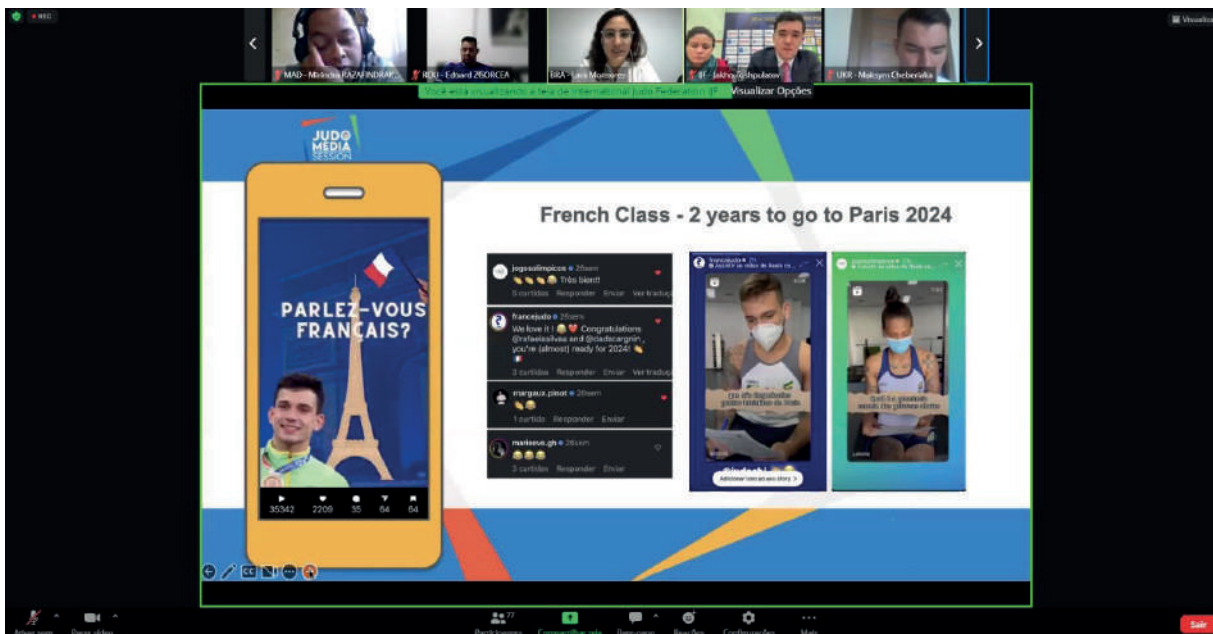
REC

MAD - Malindra RAZAFINDRAK... ROU - Eduard ZBORCEA BRA - Lara Monteiro IJF - Jakhongir Ashpulatov UKR - Maksym Chcherbaka

Visualizar

Você está visualizando a tela de International Judo Federation IJF Visualizar Opções

JUDO MEDIA SESSION

French Class - 2 years to go to Paris 2024

PARLEZ-VOUS FRANÇAIS?

35342 2209 35 64 64

jogosolimpicos 26sem
Très bien!!
3 curtidas Responder Enviar Ver tradução

francejudo 26sem
We love it ! Congratulations @rafaelasilva and @danielcargnin , you're (almost) ready for 2024!
3 curtidas Responder Enviar Ver tradução

margaux.pinot 26sem
1 curtida Responder Enviar

marieeve.gh 26sem
3 curtidas Responder Enviar

Adicionar isso ao seu story >

Ativar som Parar vídeo Participantes 77 Compartilhar tela Bate-papo Reações Configurações Mais Sair